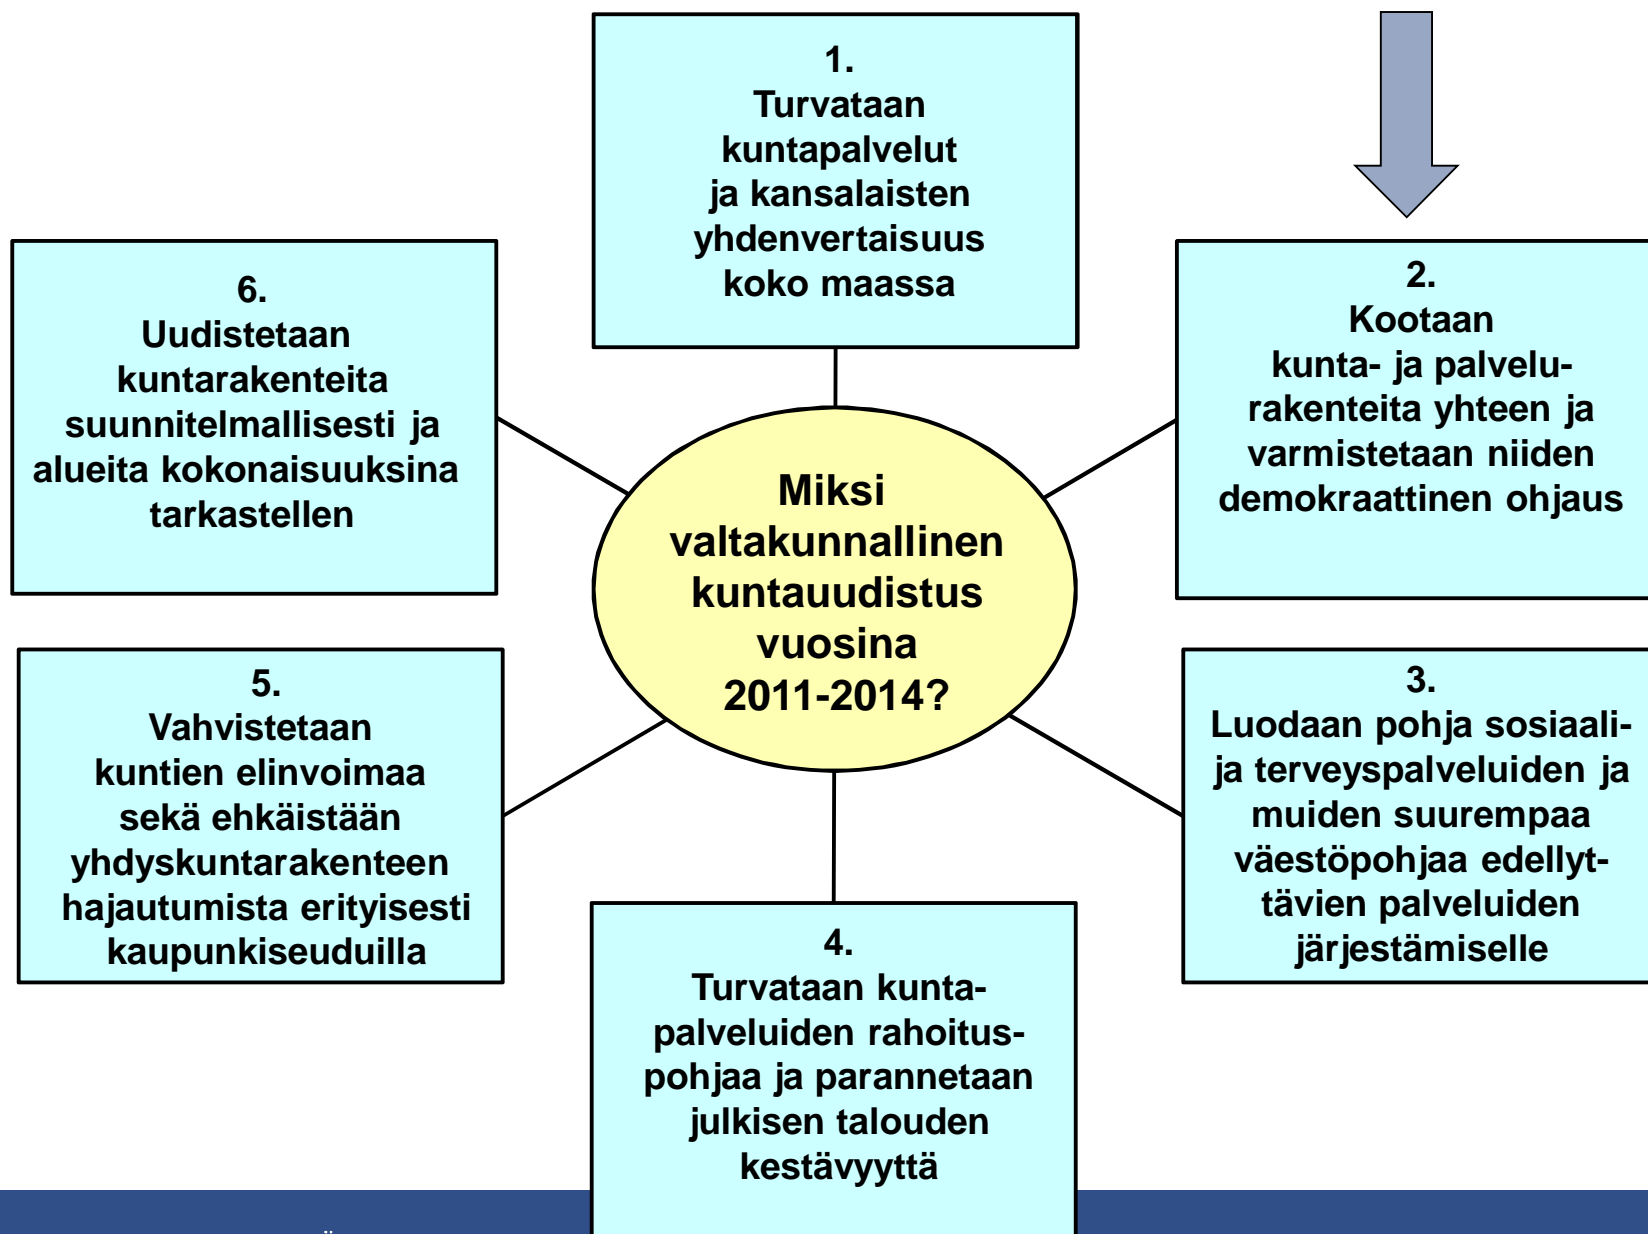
Miksi valtakunnallinen kuntauudistus vuosina 2011-2014?

1.
Turvataan kuntapalvelut ja kansalaisten yhdenvertaisuus koko maassa

2.
Kootaan kunta- ja palvelurakenteita yhteen ja varmistetaan niiden demokraattinen ohjaus

3.
Luodaan pohja sosiaali- ja terveyspalveluiden ja muiden suurempaa väestöpohjaa edellyttävien palveluiden järjestämiselle

4.
Turvataan kuntapalveluiden rahoituspohjaa ja parannetaan julkisen talouden kestävyyttä

5.
Vahvistetaan kuntien elinvoimaa sekä ehkäistään yhdyskuntarakenteen hajautumista erityisesti kaupunkiseuduilla

6.
Uudistetaan kuntarakenteita suunnitelmallisesti ja alueita kokonaisuuksina tarkastellen